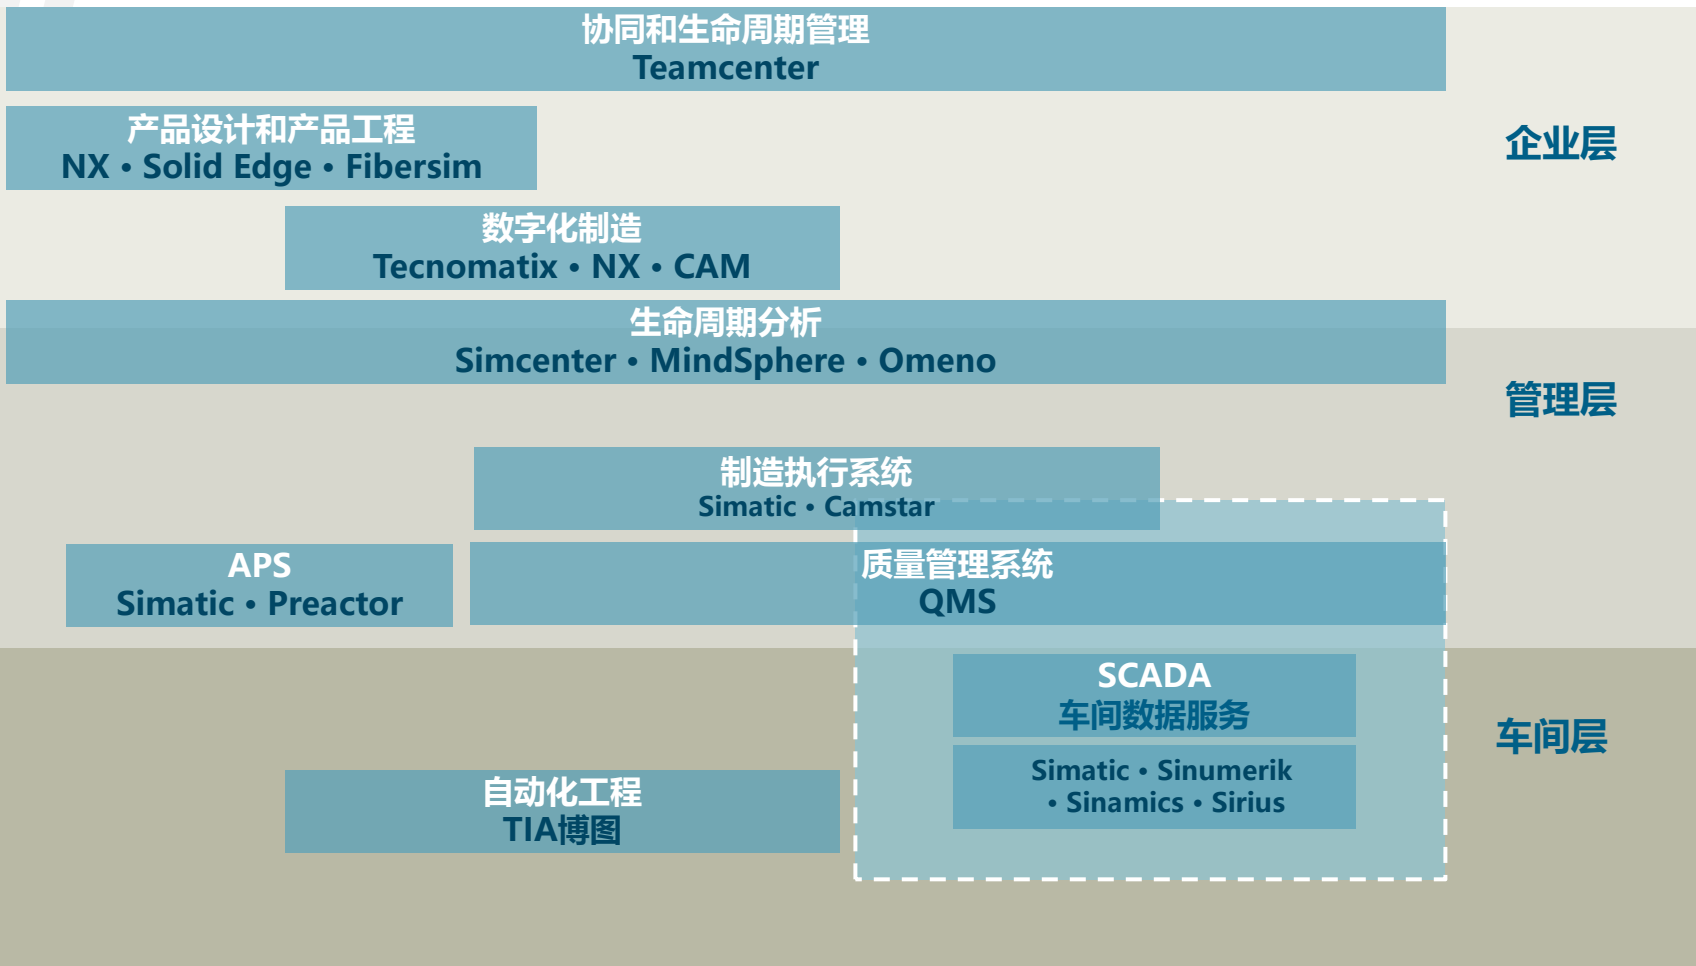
协同和生命周期管理
Teamcenter

产品设计和产品工程
NX • Solid Edge • Fibersim

企业层

数字化制造
Tecnomatix • NX • CAM

生命周期分析
Simcenter • MindSphere • Omeno

管理层

制造执行系统
Simatic • Camstar

APS
Simatic • Preactor

质量管理系统
QMS

SCADA
车间数据服务

车间层

Simatic • Sinumerik • Sinamics • Sirius

自动化工程
TIA博图